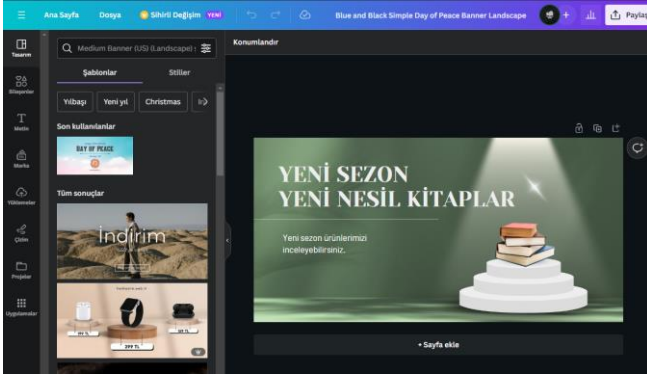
Ana Sayfa
Dosya
Sihirli Değişim YENİ
Blue and Black Simple Day of Peace Banner Landscape
Paylaş

Tasarım
Öğeler
Metin
Marka
Yüklemeler
Çizim
Projeler
Uygulamalar

Medium Banner (US) (Landscape)
Şablonlar
Stiller
Yılbaşı
Yeni yıl
Christmas
Son kullanılanlar
DAY OF PEACE
Tüm sonuçlar
İndirim
99 TL
299 TL
49 TL

Konumlandır

YENİ SEZON
YENİ NESİL KİTAPLAR
Yeni sezon ürünlerimizi inceleyebilirsiniz.

+ Sayfa ekle